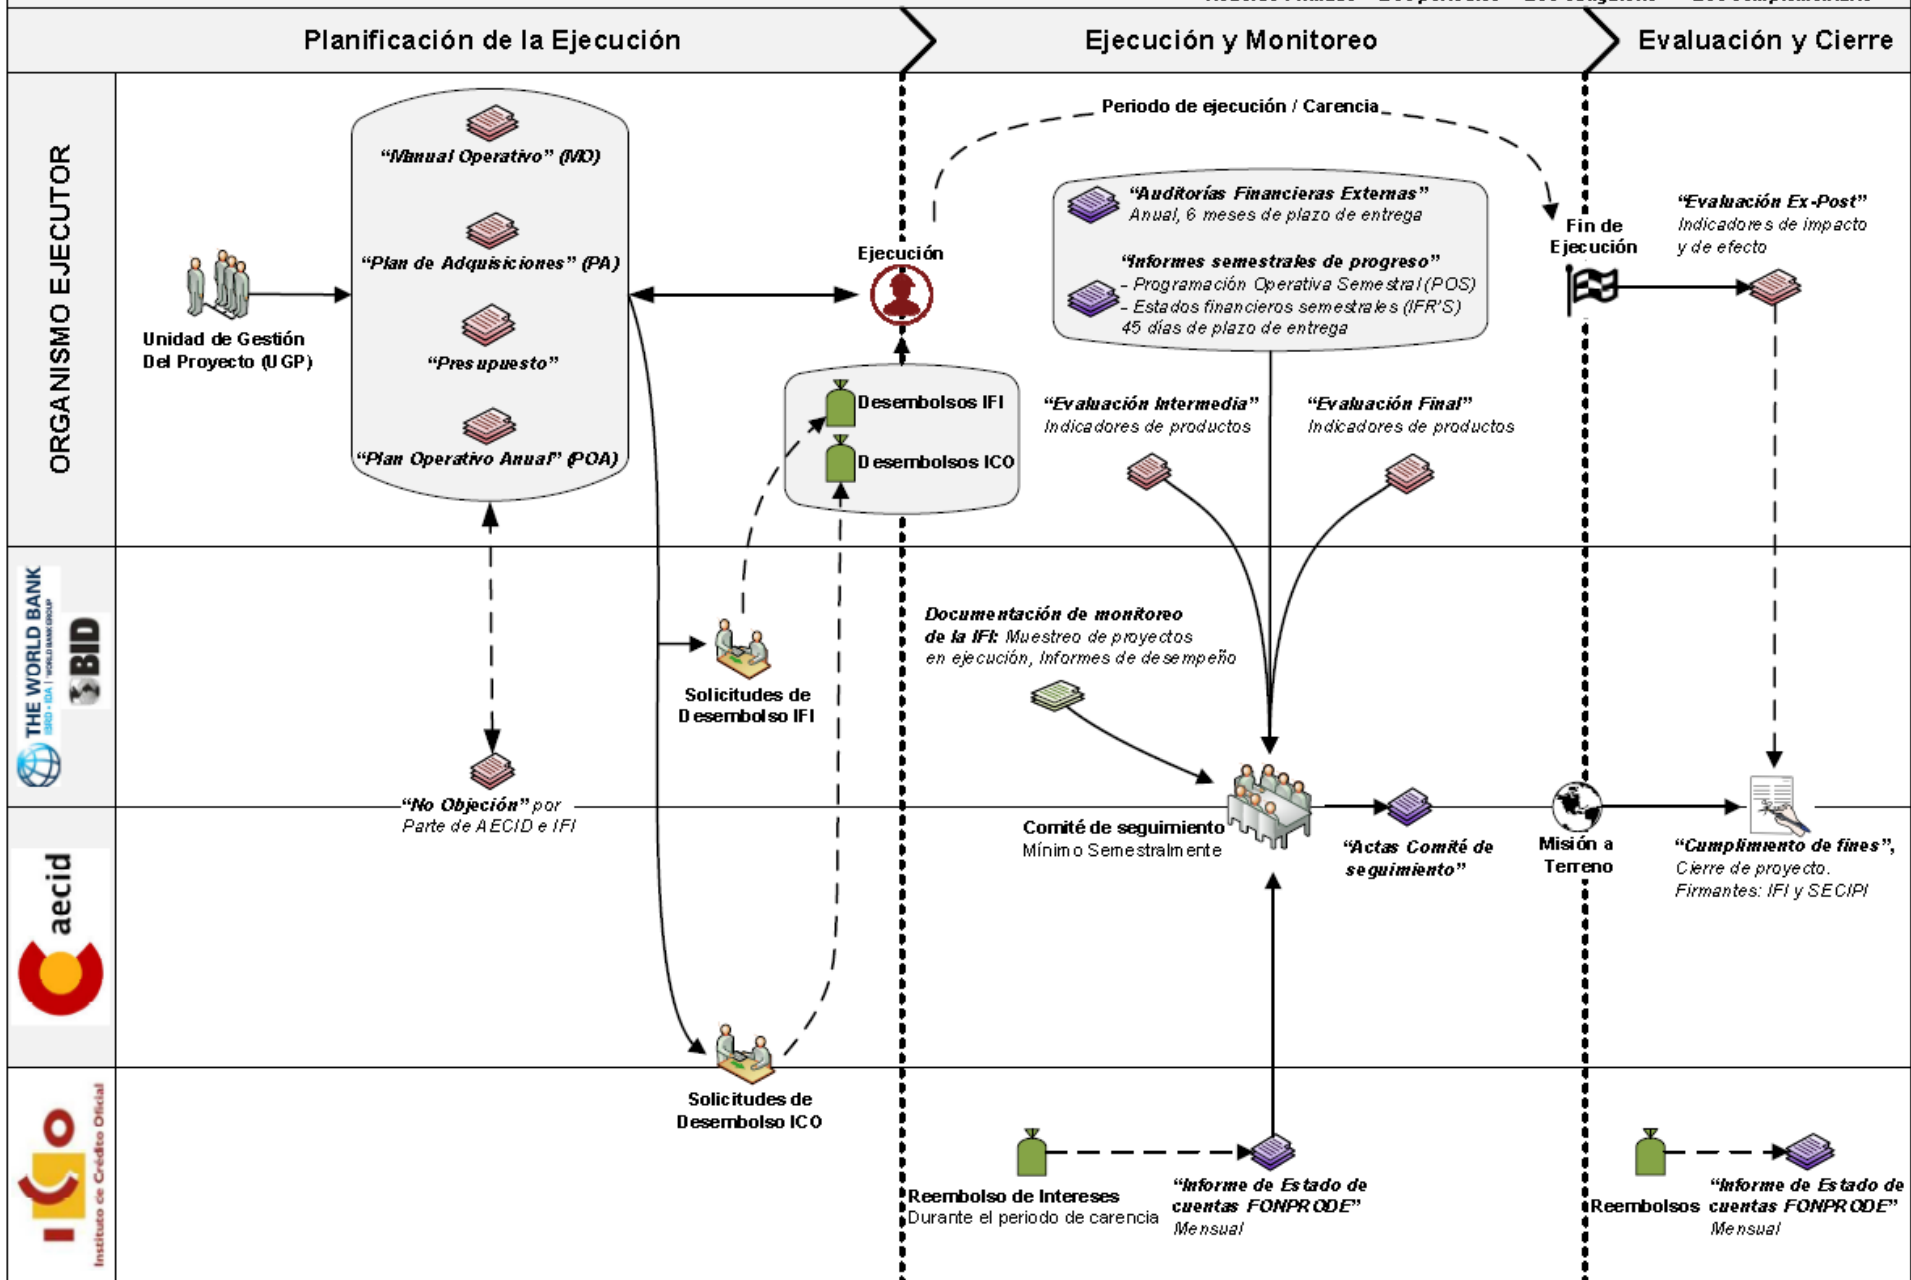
Planificación de la Ejecución

Ejecución y Monitoreo

Evaluación y Cierre

ORGANISMO EJECUTOR

“Manual Operativo” (MO)

“Plan de Adquisiciones” (PA)

“Presupuesto”

“Plan Operativo Anual” (POA)

Unidad de Gestión Del Proyecto (UGP)

Periodo de ejecución / Carencia

Ejecución

Desembolsos IFI

Desembolsos ICO

“Auditorías Financieras Externas” Anual, 6 meses de plazo de entrega

“Informes semestrales de progreso”
- Programación Operativa Semestral (POS)
- Estados financieros semestrales (IFR'S)
45 días de plazo de entrega

Fin de Ejecución

“Evaluación Ex-Post” Indicadores de impacto y de efecto

“Evaluación Intermedia” Indicadores de productos

“Evaluación Final” Indicadores de productos

THE WORLD BANK IBRD • IDA | WORLD BANK GROUP

BID

Documentación de monitoreo de la IFI: Muestreo de proyectos en ejecución, Informes de desempeño

Solicitudes de Desembolso IFI

“No Objeción” por Parte de AECID e IFI

aecid

Comité de seguimiento Mínimo Semestralmente

“Actas Comité de seguimiento”

Misión a Terreno

“Cumplimiento de fines”, Cierre de proyecto. Firmantes: IFI y SECIPI

Solicitudes de Desembolso ICO

ico Instituto de Crédito Oficial

Reembolso de Intereses Durante el periodo de carencia

“Informe de Estado de cuentas FONPRODE” Mensual

Reembolsos

“Informe de Estado de cuentas FONPRODE” Mensual